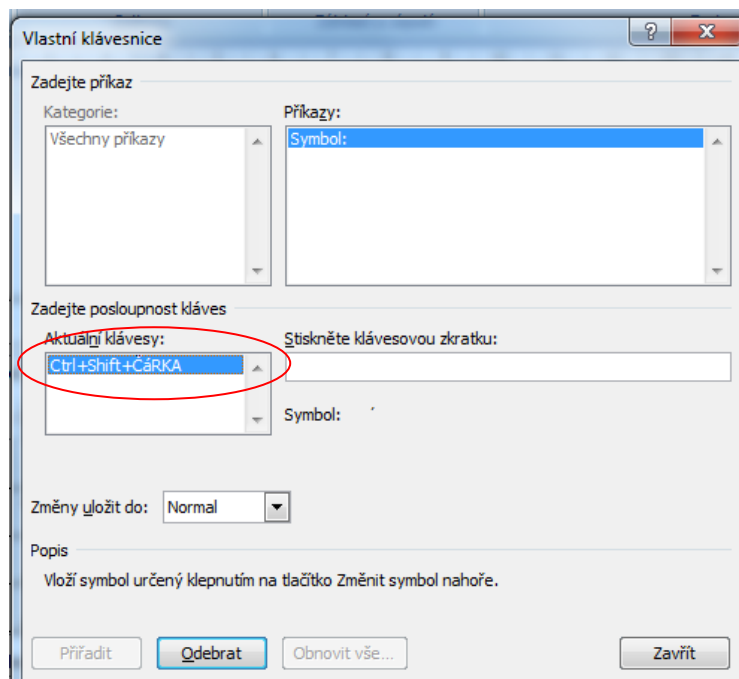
Vlastní klávesnice

?

Zadejte příkaz

Kategorie:

Všechny příkazy

Příkazy:

Symbol:

Zadejte posloupnost kláves

Aktuální klávesy:

Ctrl+Shift+ČÁRKA

Stiskněte klávesovou zkratku:

Symbol: ´

Změny uložit do: Normal

Popis

Vloží symbol určený klepnutím na tlačítko Změnit symbol nahoře.

Přiřadit

Odebrat

Obnovit vše...

Zavřít